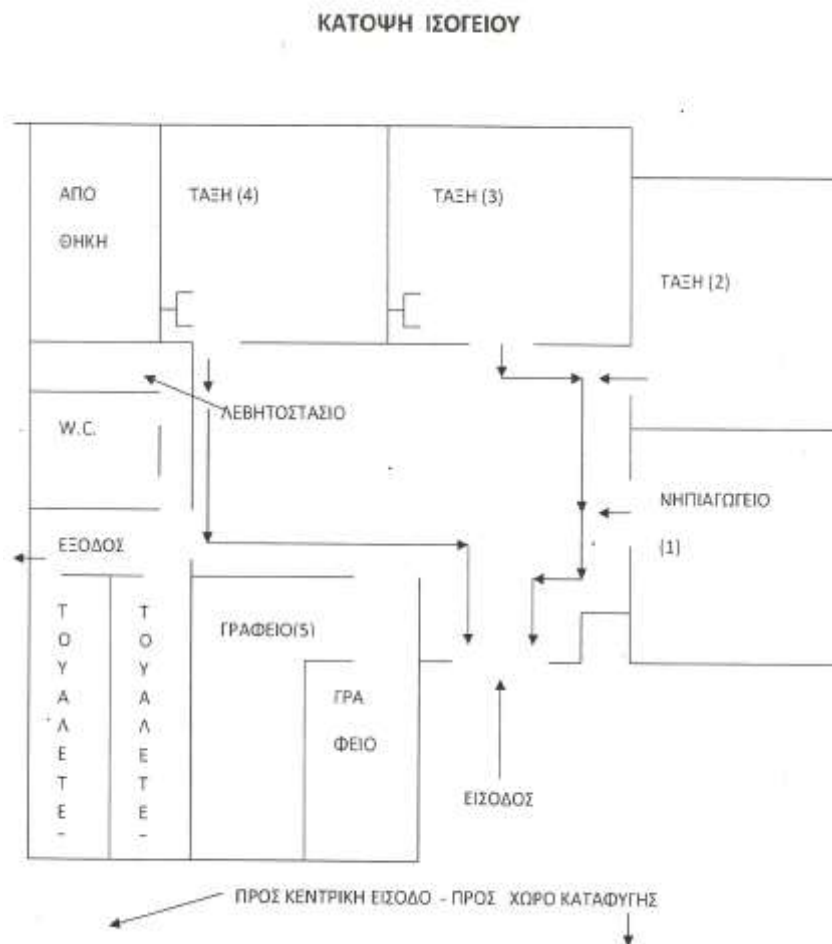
ΚΑΤΟΨΗ ΙΣΟΓΕΙΟΥ

ΑΠΟ ΘΗΚΗ

ΤΑΞΗ (4)

ΤΑΞΗ (3)

ΤΑΞΗ (2)

ΛΕΒΗΤΟΣΤΑΣΙΟ

W.C.

ΝΗΠΙΑΓΩΓΕΙΟ (1)

ΕΞΟΔΟΣ

Τ Ο Υ Α Λ Ε Τ Ε -

Τ Ο Υ Α Λ Ε Τ Ε -

ΓΡΑΦΕΙΟ(5)

ΓΡΑ ΦΕΙΟ

ΕΙΣΟΔΟΣ

ΠΡΟΣ ΚΕΝΤΡΙΚΗ ΕΙΣΟΔΟ - ΠΡΟΣ ΧΩΡΟ ΚΑΤΑΦΥΓΗΣ